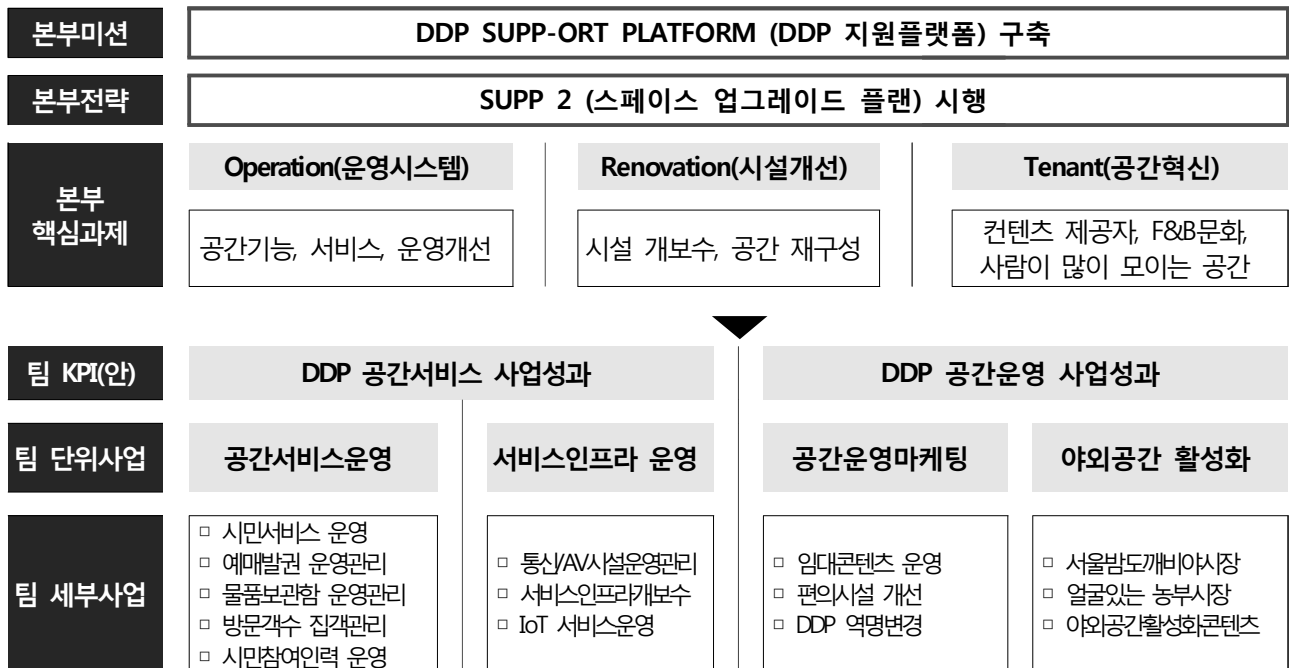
본부미션

DDP SUPP-ORT PLATFORM (DDP 지원플랫폼) 구축

본부전략

SUPP 2 (스페이스 업그레이드 플랜) 시행

본부 핵심과제

Operation(운영시스템)

공간기능, 서비스, 운영개선

Renovation(시설개선)

시설 개보수, 공간 재구성

Tenant(공간혁신)

컨텐츠 제공자, F&B문화, 사람이 많이 모이는 공간

팀 KPI(안)

DDP 공간서비스 사업성과

DDP 공간운영 사업성과

팀 단위사업

공간서비스운영

서비스인프라 운영

공간운영마케팅

야외공간 활성화

팀 세부사업

□ 시민서비스 운영
□ 예매발권 운영관리
□ 물품보관함 운영관리
□ 방문객수 집객관리
□ 시민참여인력 운영

□ 통신/AV시설운영관리
□ 서비스인프라개보수
□ IoT 서비스운영

□ 임대콘텐츠 운영
□ 편의시설 개선
□ DDP 역명변경

□ 서울밤도깨비야시장
□ 얼굴있는 농부시장
□ 야외공간활성화콘텐츠